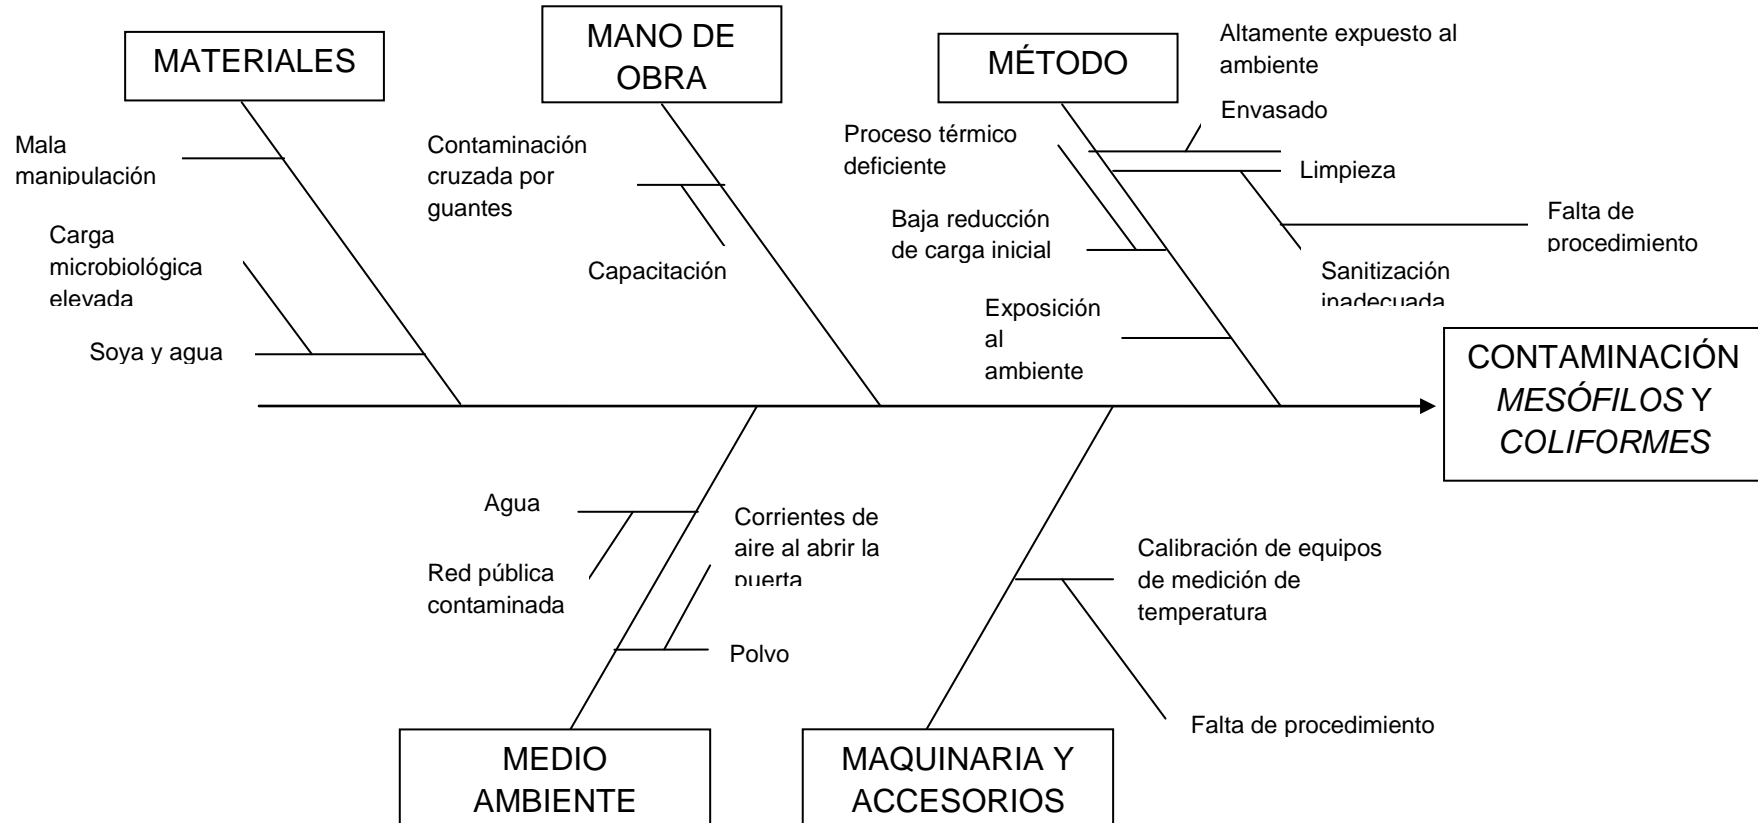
MATERIALES

MANO DE OBRA

MÉTODO

Altamente expuesto al ambiente

Envasado

Mala manipulación

Contaminación cruzada por guantes

Proceso térmico deficiente

Limpieza

Falta de procedimiento

Carga microbiológica elevada

Baja reducción de carga inicial

Capacitación

Sanitización inadecuada

Exposición al ambiente

Soya y agua

CONTAMINACIÓN *MESÓFILOS* Y *COLIFORMES*

Agua

Corrientes de aire al abrir la puerta

Calibración de equipos de medición de temperatura

Red pública contaminada

Polvo

Falta de procedimiento

MEDIO AMBIENTE

MAQUINARIA Y ACCESORIOS